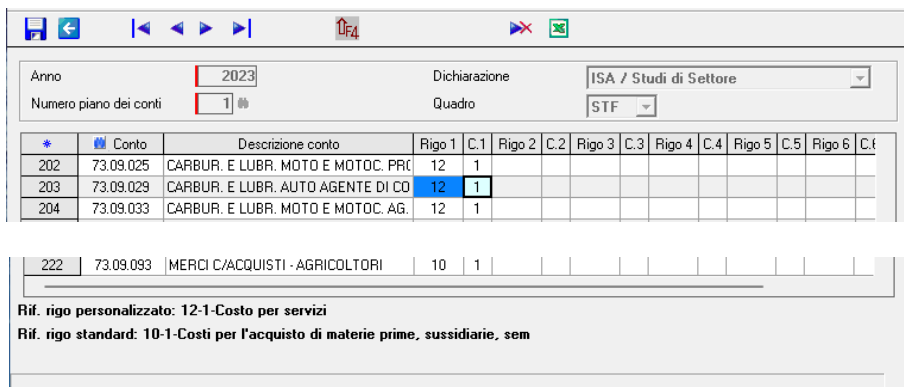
F4

Anno 2023
Numero piano dei conti 1
Dichiarazione ISA / Studi di Settore
Quadro STF

| * | Conto | Descrizione conto | Rigo 1 | C.1 | Rigo 2 | C.2 | Rigo 3 | C.3 | Rigo 4 | C.4 | Rigo 5 | C.5 | Rigo 6 | C.6 |
|---|---|---|---|---|---|---|---|---|---|---|---|---|---|---|
| 202 | 73.09.025 | CARBUR. E LUBR. MOTO E MOTOC. PRO | 12 | 1 | | | | | | | | | | |
| 203 | 73.09.029 | CARBUR. E LUBR. AUTO AGENTE DI CO | 12 | 1 | | | | | | | | | | |
| 204 | 73.09.033 | CARBUR. E LUBR. MOTO E MOTOC. AG. | 12 | 1 | | | | | | | | | | |
| 222 | 73.09.093 | MERCI C/ACQUISTI - AGRICOLTORI | 10 | 1 | | | | | | | | | | |

Rif. rigo personalizzato: 12-1-Costo per servizi
Rif. rigo standard: 10-1-Costi per l'acquisto di materie prime, sussidiarie, sem